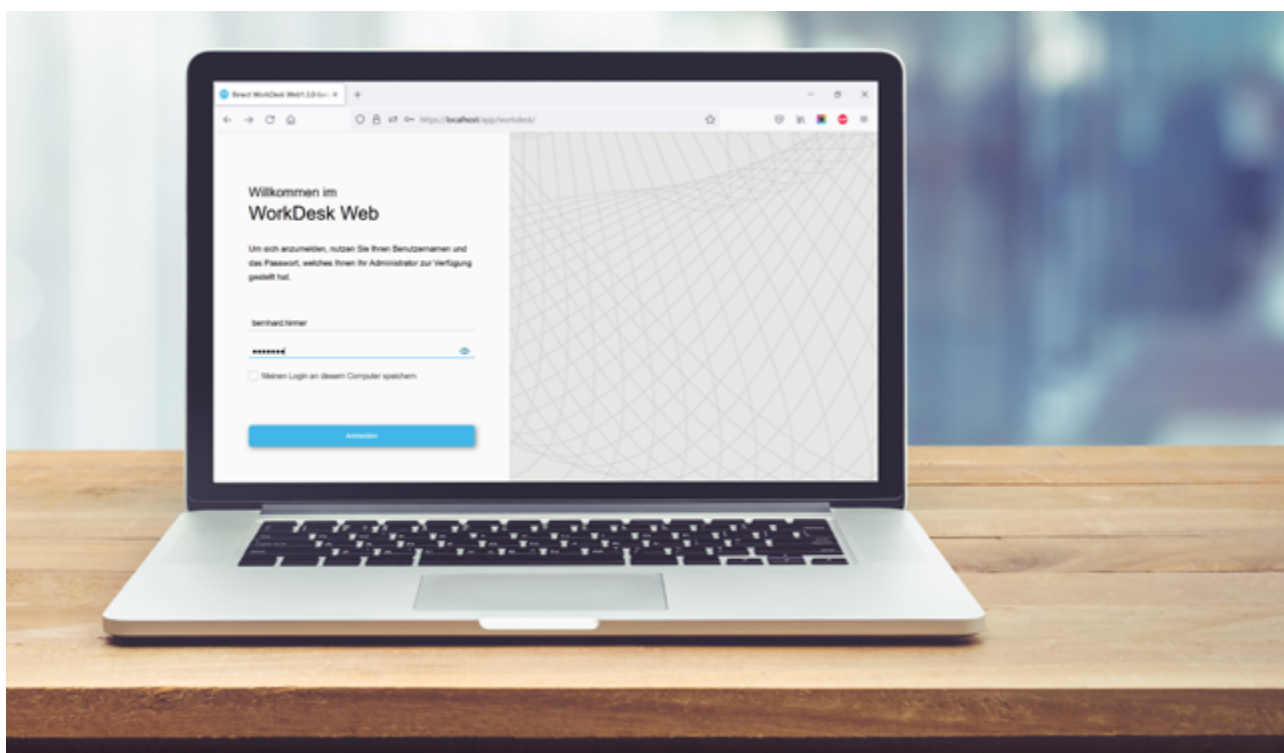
Bewo WorkDesk Web 1.3.0 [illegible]

https://localhost/app/workdesk/

Willkommen im
WorkDesk Web

Um sich anzumelden, nutzen Sie Ihren Benutzernamen und das Passwort, welches Ihnen Ihr Administrator zur Verfügung gestellt hat.

bernhard.hirmer

••••••••

Meinen Login an diesem Computer speichern

Anmelden